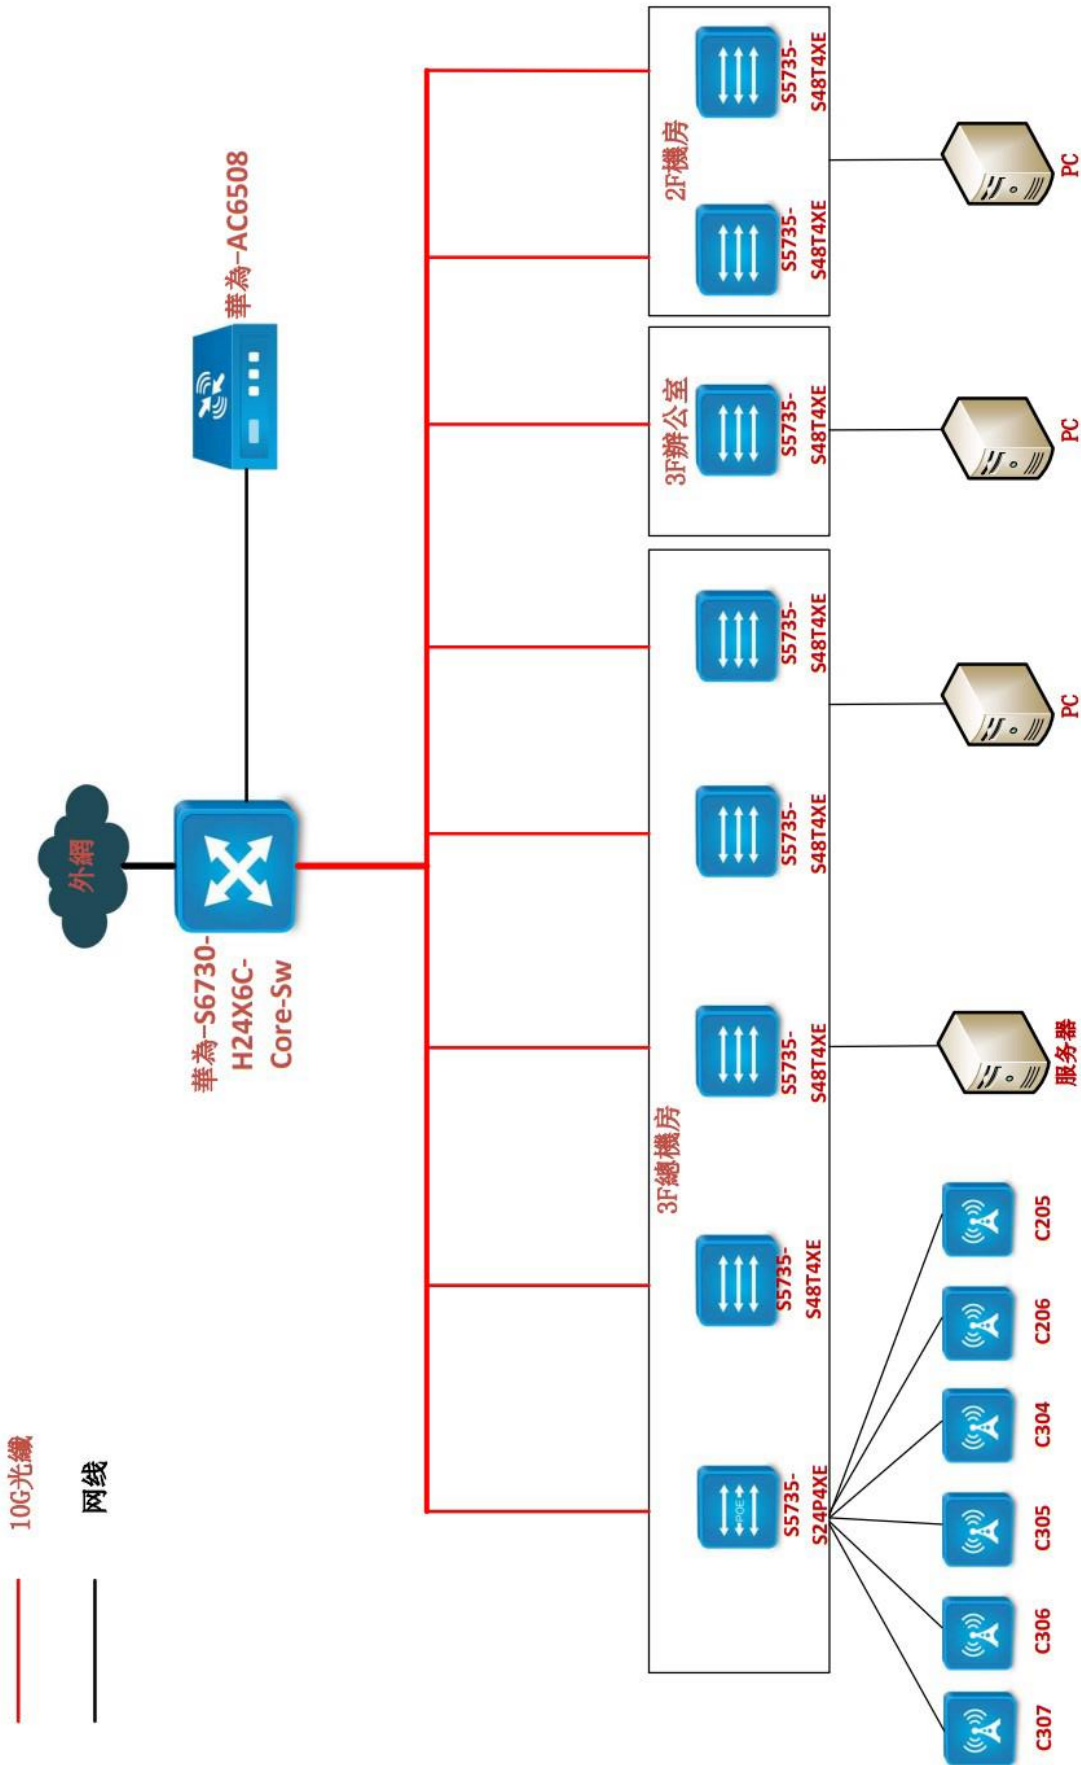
外網

華為-AC6508

華為-S6730-H24X6C-Core-Sw

2F機房

S5735-S48T4XE

S5735-S48T4XE

PC

3F辦公室

S5735-S48T4XE

PC

3F總機房

S5735-S48T4XE

S5735-S48T4XE

S5735-S48T4XE

S5735-S48T4XE

S5735-S24P4XE

PC

服务器

C205

C206

C304

C305

C306

C307

10G光纖

网线